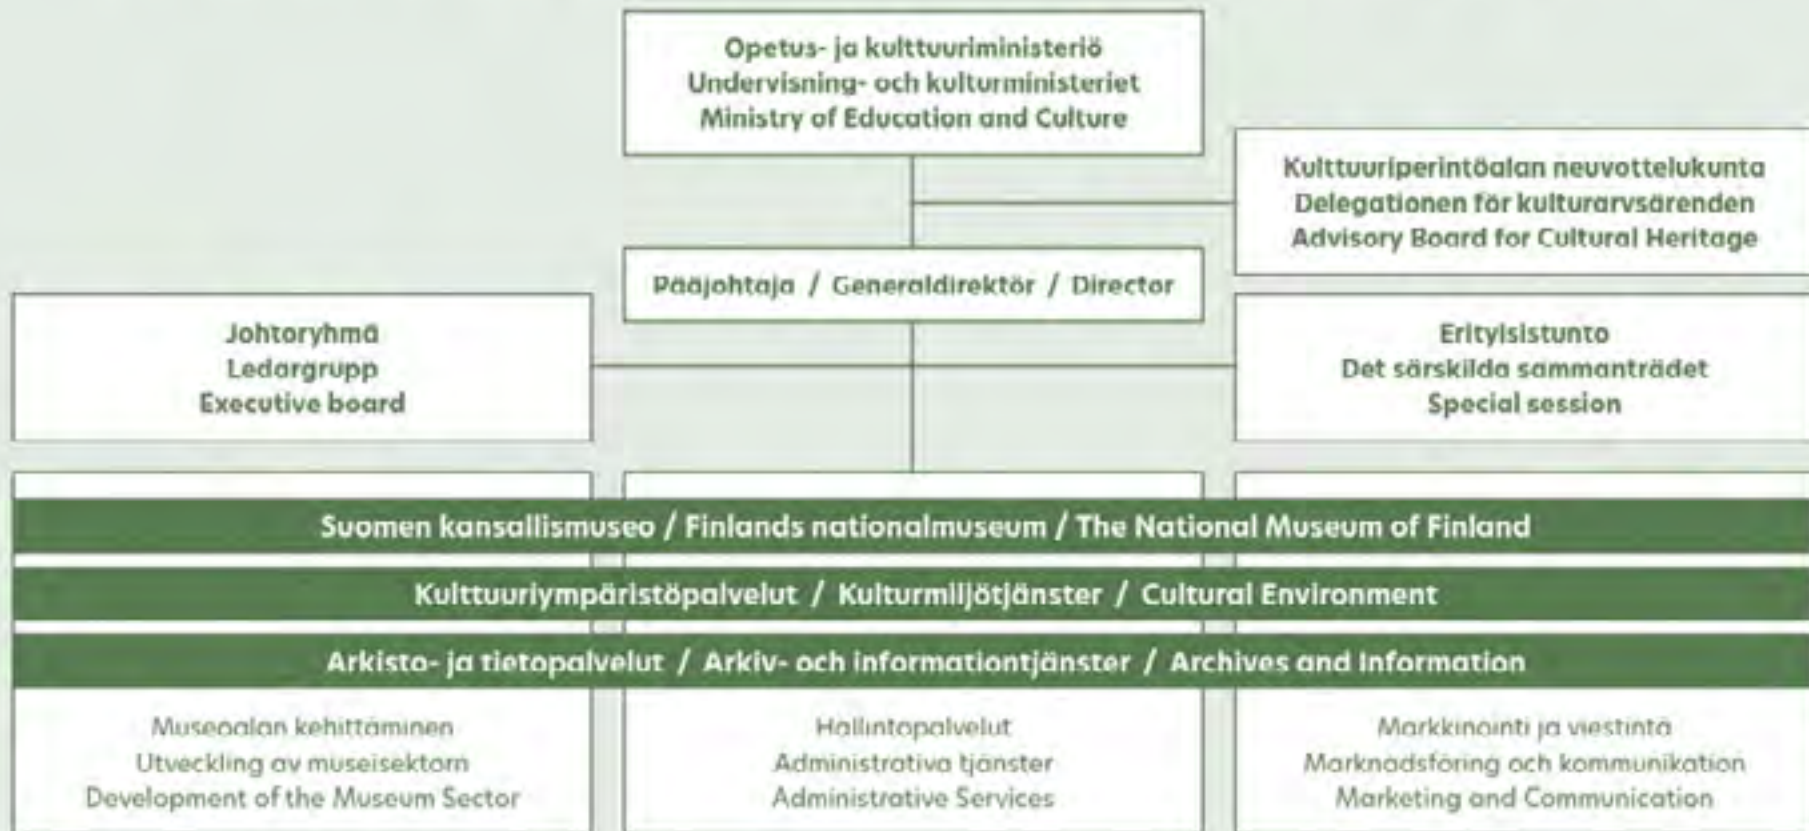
Opetus- ja kulttuuriministeriö
Undervisning- och kulturministeriet
Ministry of Education and Culture

Kulttuuriperintöalan neuvottelukunta
Delegationen för kulturarvsärenden
Advisory Board for Cultural Heritage

Pääjohtaja / Generaldirektör / Director

Johtoryhmä
Ledargrupp
Executive board

Erityisistunto
Det särskilda sammanträdet
Special session

Suomen kansallismuseo / Finlands nationalmuseum / The National Museum of Finland

Kulttuuriympäristöpalvelut / Kulturmiljötjänster / Cultural Environment

Arkisto- ja tietopalvelut / Arkiv- och informationtjänster / Archives and Information

Museoalan kehittäminen
Utveckling av museisektorn
Development of the Museum Sector

Hallintopalvelut
Administrativa tjänster
Administrative Services

Markkinointi ja viestintä
Marknadsföring och kommunikation
Marketing and Communication